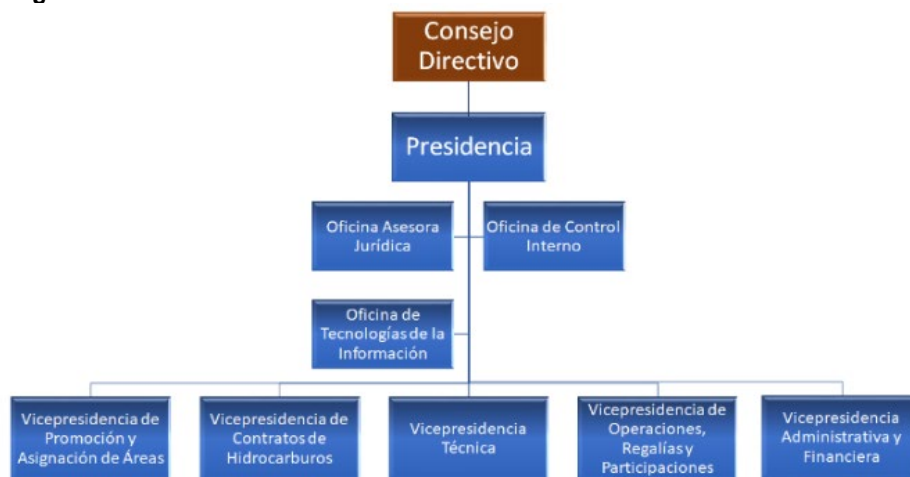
Consejo Directivo

Presidencia

Oficina Asesora Jurídica

Oficina de Control Interno

Oficina de Tecnologías de la Información

Vicepresidencia de Promoción y Asignación de Áreas

Vicepresidencia de Contratos de Hidrocarburos

Vicepresidencia Técnica

Vicepresidencia de Operaciones, Regalías y Participaciones

Vicepresidencia Administrativa y Financiera